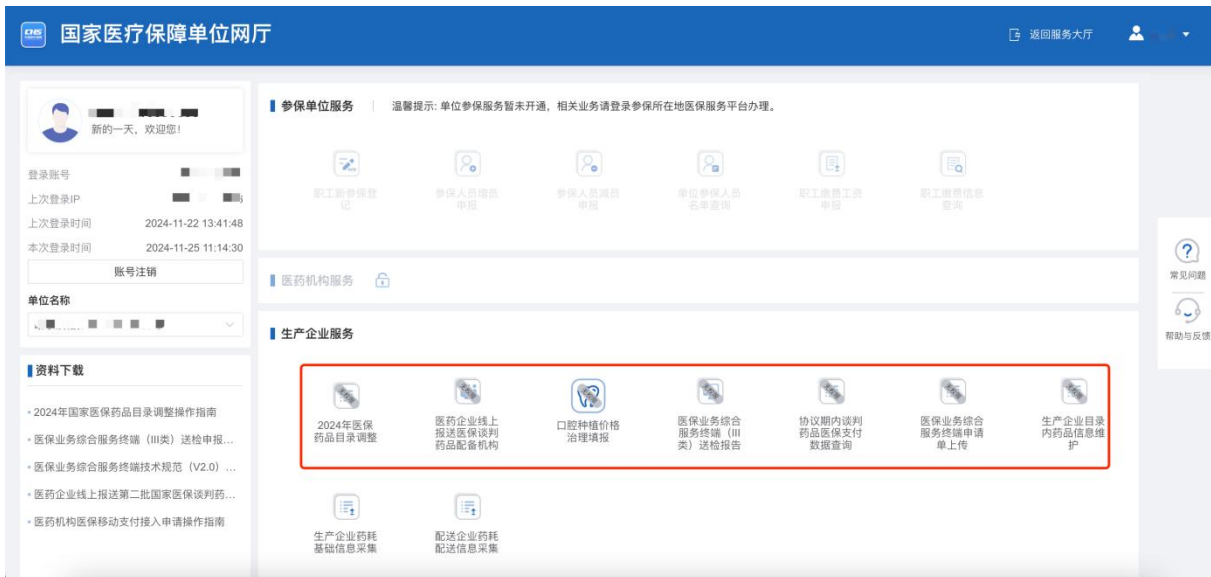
国家医疗保障单位网厅

返回服务大厅

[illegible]
新的一天，欢迎您！

登录账号 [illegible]
上次登录IP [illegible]
上次登录时间 2024-11-22 13:41:48
本次登录时间 2024-11-25 11:14:30
账号注销
单位名称
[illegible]

资料下载
· 2024年国家医保药品目录调整操作指南
· 医保业务综合服务终端（III类）送检申报...
· 医保业务综合服务终端技术规范（V2.0）...
· 医药企业线上报送第二批国家医保谈判药...
· 医药机构医保移动支付接入申请操作指南

参保单位服务 | 温馨提示：单位参保服务暂未开通，相关业务请登录参保所在地医保服务平台办理。

职工新参保登记
参保人员增员申报
参保人员减员申报
单位参保人员名单查询
职工缴费工资申报
职工缴费信息查询

医药机构服务

生产企业服务

2024年医保药品目录调整
医药企业线上报送医保谈判药品配备机构
口腔种植价格治理填报
医保业务综合服务终端（III类）送检报告
协议期内谈判药品医保支付数据查询
医保业务综合服务终端申请单上传
生产企业目录内药品信息维护
生产企业药耗基础信息采集
配送企业药耗配送信息采集

常见问题
帮助与反馈